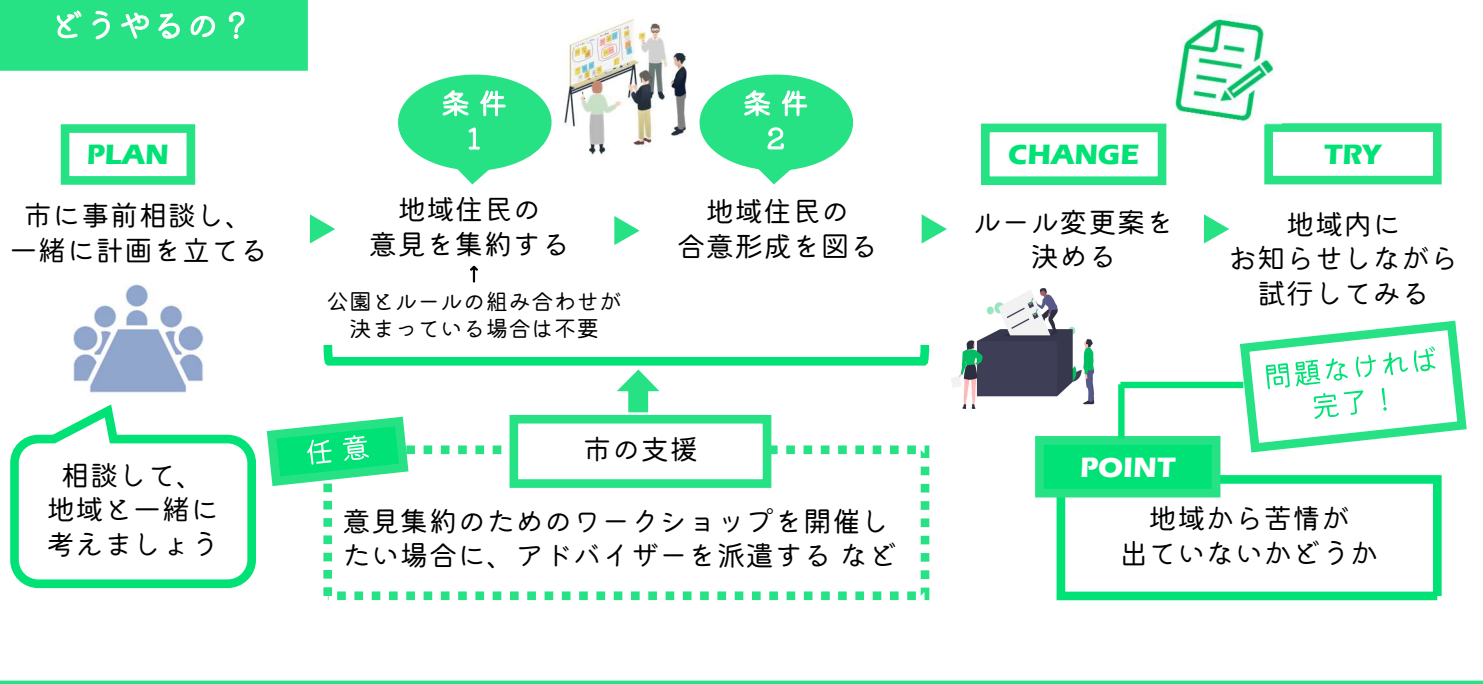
どうやるの？

PLAN

市に事前相談し、一緒に計画を立てる

相談して、地域と一緒に考えましょう

条件 1

地域住民の意見を集約する

公園とルールの組み合わせが決まっている場合は不要

条件 2

地域住民の合意形成を図る

任意

市の支援

意見集約のためのワークショップを開催したい場合に、アドバイザーを派遣する など

CHANGE

ルール変更案を決める

TRY

地域内にお知らせしながら試行してみる

問題なければ完了！

POINT

地域から苦情が出ていないかどうか